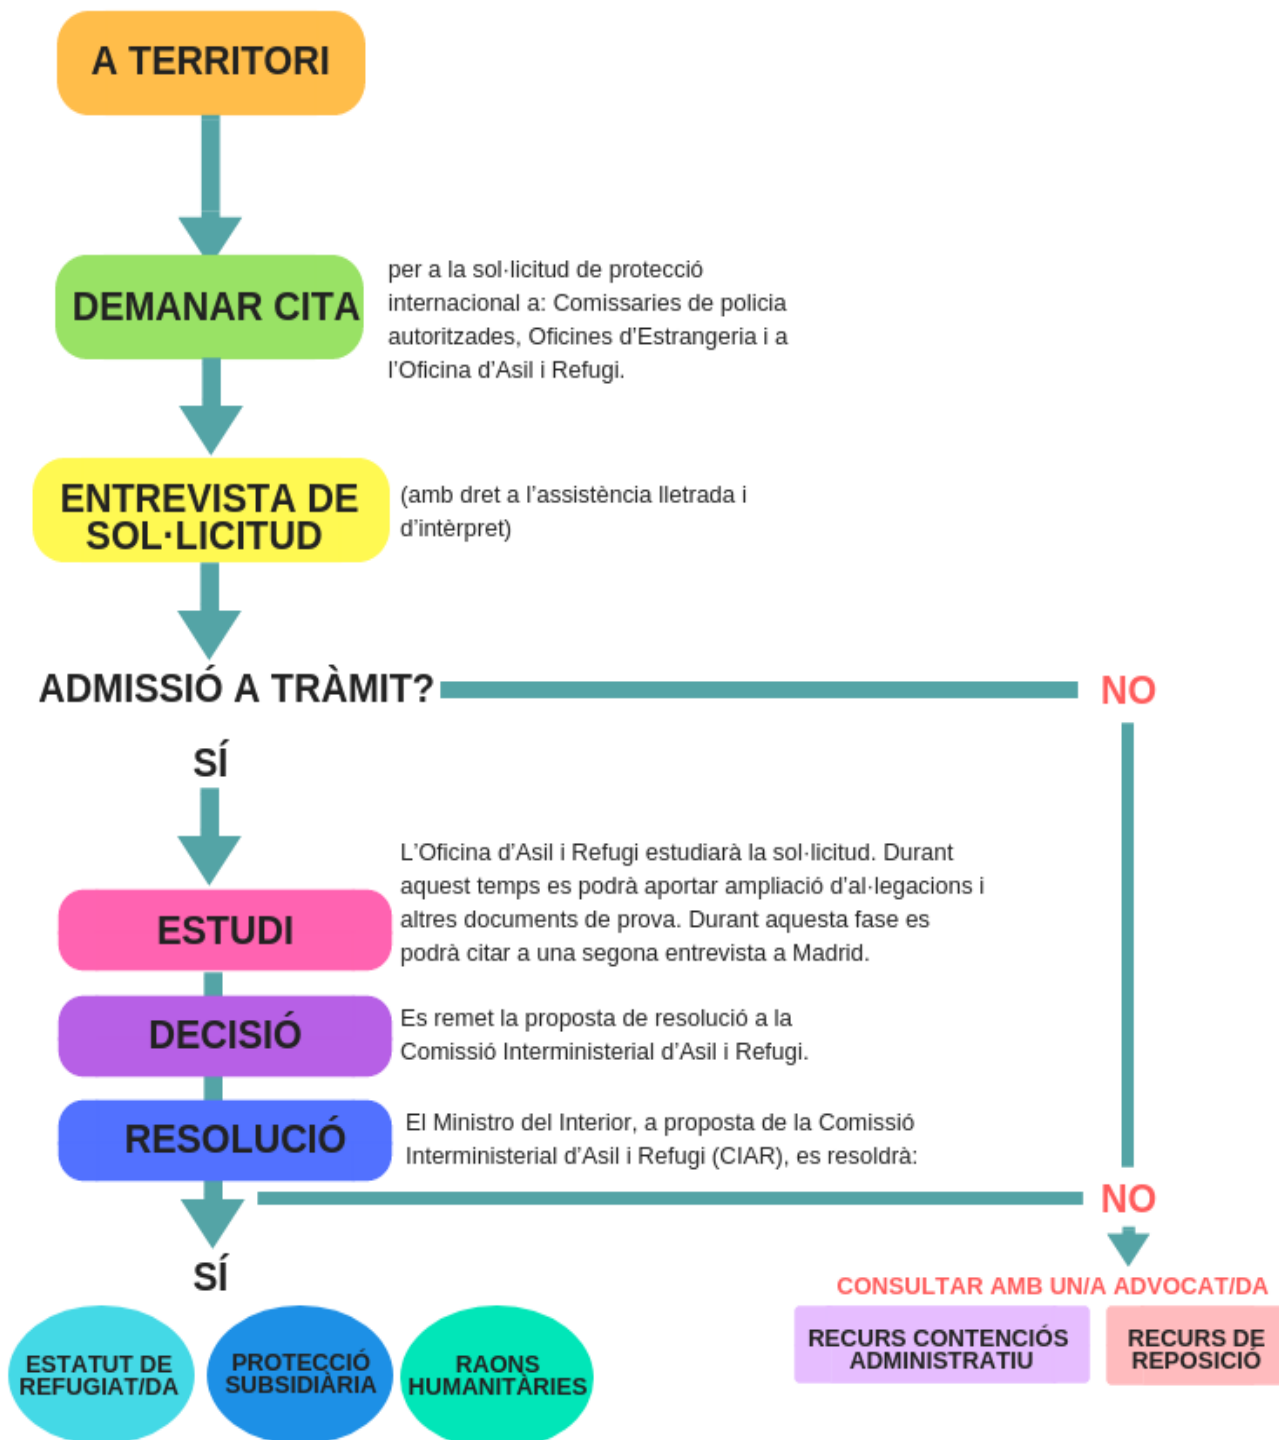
A TERRITORI

DEMANAR CITA

per a la sol·licitud de protecció internacional a: Comissaries de policia autoritzades, Oficines d'Estrangeria i a l'Oficina d'Asil i Refugi.

ENTREVISTA DE SOL·LICITUD

(amb dret a l'assistència lletrada i d'intèrpret)

ADMISSIÓ A TRÀMIT?

NO

SÍ

L'Oficina d'Asil i Refugi estudiarà la sol·licitud. Durant aquest temps es podrà aportar ampliació d'al·legacions i altres documents de prova. Durant aquesta fase es podrà citar a una segona entrevista a Madrid.

ESTUDI

DECISIÓ

Es remet la proposta de resolució a la Comissió Interministerial d'Asil i Refugi.

RESOLUCIÓ

El Ministro del Interior, a proposta de la Comissió Interministerial d'Asil i Refugi (CIAR), es resoldrà:

NO

SÍ

CONSULTAR AMB UN/A ADVOCAT/DA

ESTATUT DE REFUGIAT/DA

PROTECCIÓ SUBSIDIÀRIA

RAONS HUMANITÀRIES

RECURS CONTENCIÓS ADMINISTRATIU

RECURS DE REPOSICIÓ